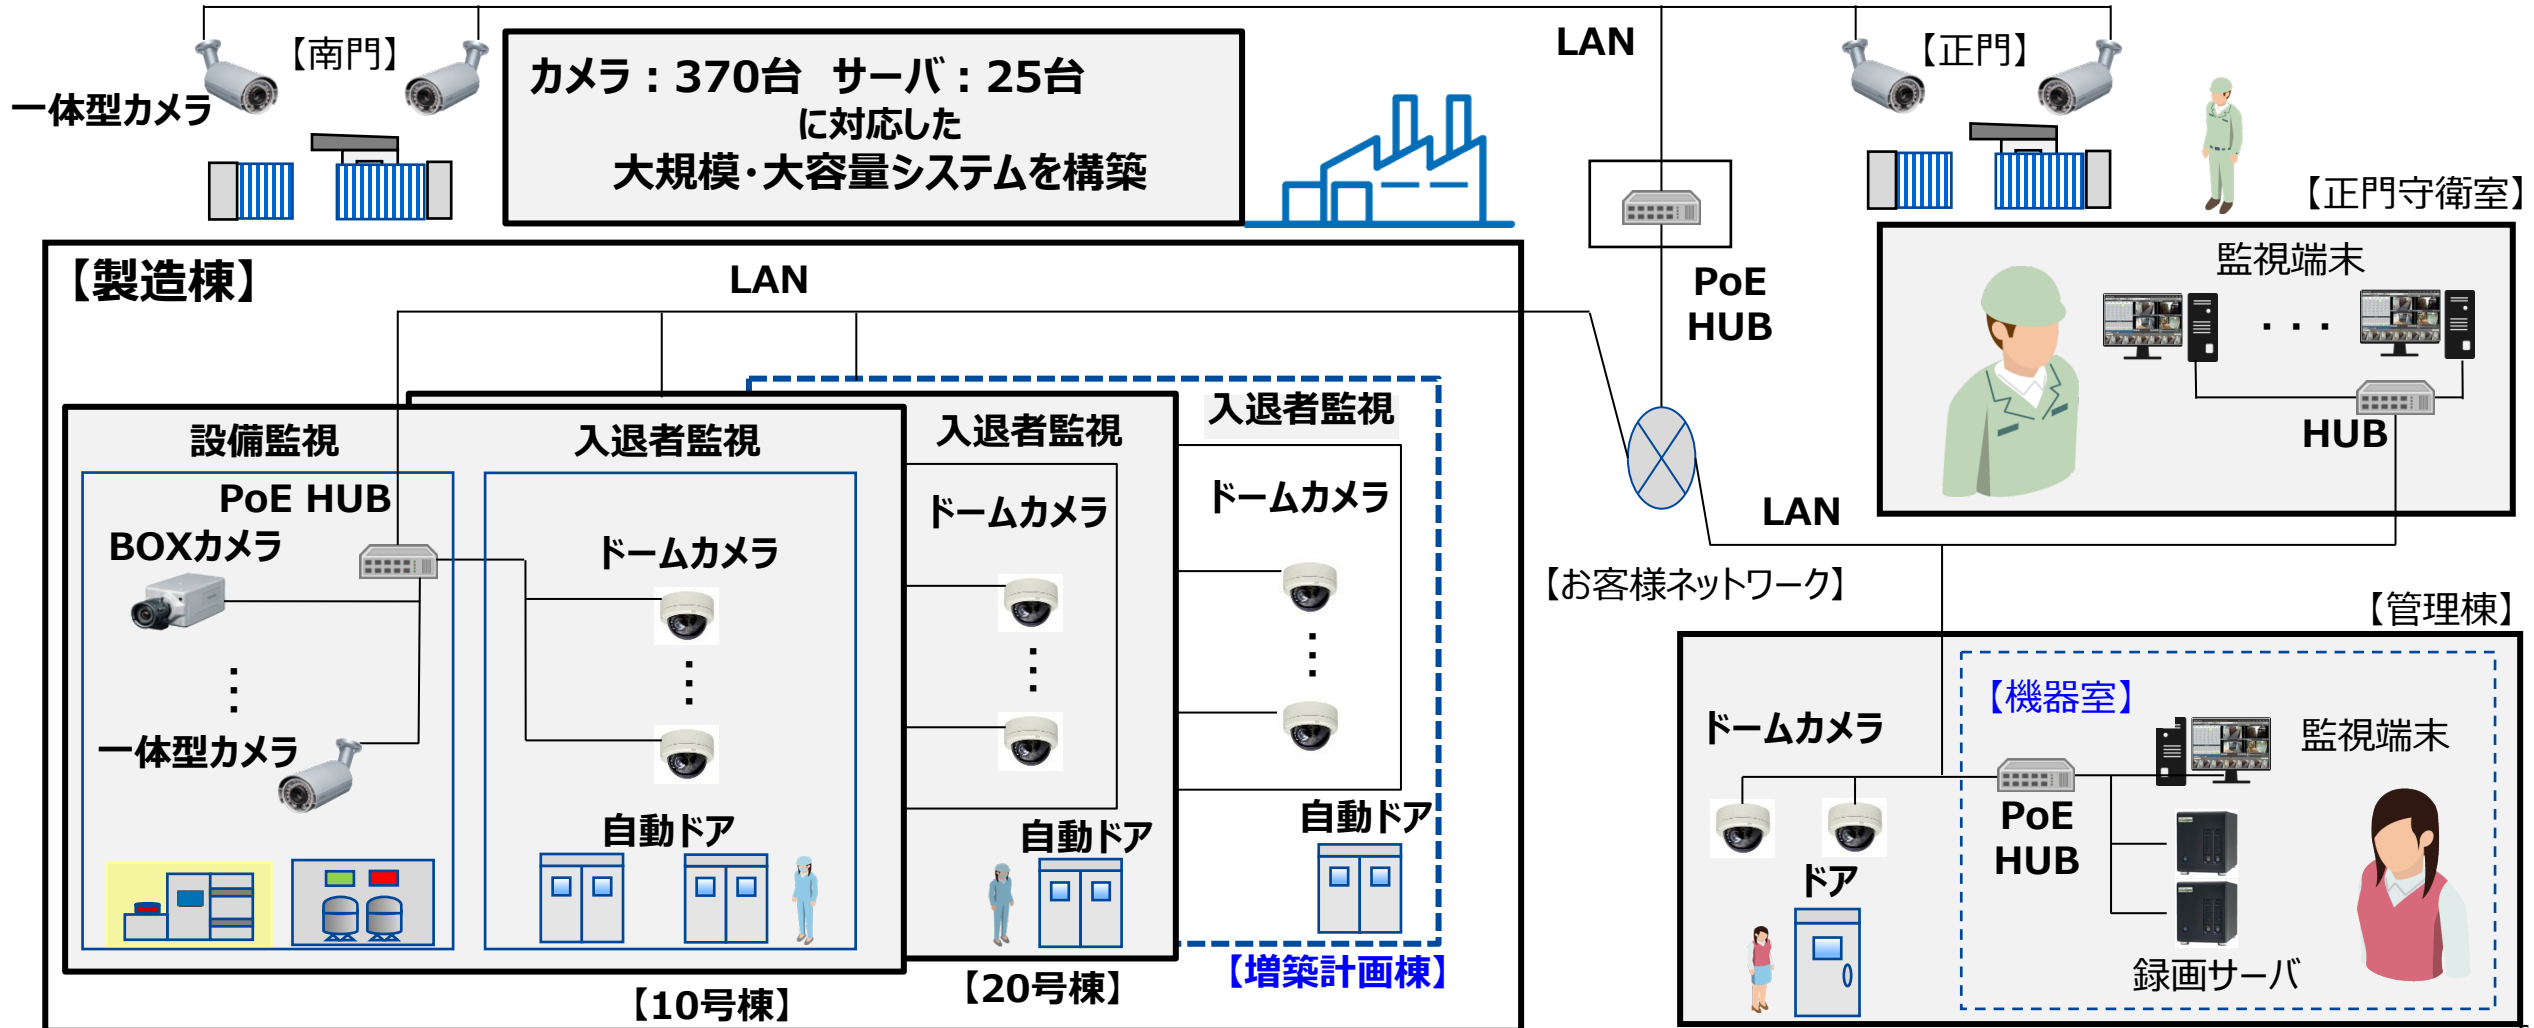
【南門】
一体型カメラ

カメラ：370台　サーバ：25台
に対応した
大規模・大容量システムを構築

LAN

【正門】

【正門守衛室】

監視端末

・・・

HUB

PoE
HUB

LAN

【お客様ネットワーク】

【製造棟】

LAN

設備監視

PoE HUB

BOXカメラ

一体型カメラ

入退者監視

ドームカメラ

自動ドア

入退者監視

ドームカメラ

自動ドア

入退者監視

ドームカメラ

自動ドア

【10号棟】

【20号棟】

【増築計画棟】

【管理棟】

ドームカメラ

ドア

【機器室】

監視端末

PoE
HUB

録画サーバ